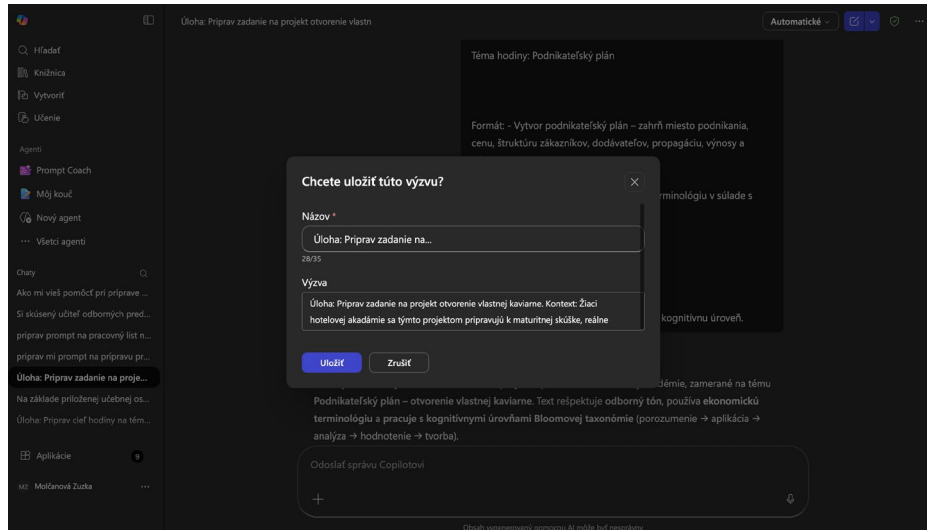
Hľadať
Knižnica
Vytvoriť
Učenie
Agenti
Prompt Coach
Môj kouč
Nový agent
Všetci agenti
Chaty
Ako mi vieš pomôcť pri príprave ...
Si skúsený učiteľ odborných pred...
priprav prompt na pracovný list n...
priprav mi prompt na prípravu pr...
Úloha: Priprav zadanie na proje...
Na základe priloženej učebnej os...
Úloha: Priprav cieľ hodiny na tém...
Aplikácie
MZ Molčanová Zuzka

Úloha: Priprav zadanie na projekt otvorenie vlastn

Automatické

Téma hodiny: Podnikateľský plán

Formát: - Vytvor podnikateľský plán – zahrň miesto podnikania, cenu, štruktúru zákazníkov, dodávateľov, propagáciu, výnosy a

rminológiu v súlade s

kognitívnu úroveň.

Chcete uložiť túto výzvu?
Názov *
Úloha: Priprav zadanie na...
28/35
Výzva
Úloha: Priprav zadanie na projekt otvorenie vlastnej kaviarne. Kontext: Žiaci hotelovej akadámie sa týmto projektom pripravujú k maturitnej skúške, reálne
Uložiť
Zrušiť

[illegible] démie, zamerané na tému Podnikateľský plán – otvorenie vlastnej kaviarne. Text rešpektuje odborný tón, používa ekonomickú terminológiu a pracuje s kognitívnymi úrovňami Bloomovej taxonómie (porozumenie → aplikácia → analýza → hodnotenie → tvorba).

Odoslať správu Copilotovi

Obsah vygenerovaný pomocou AI môže byť nesprávny